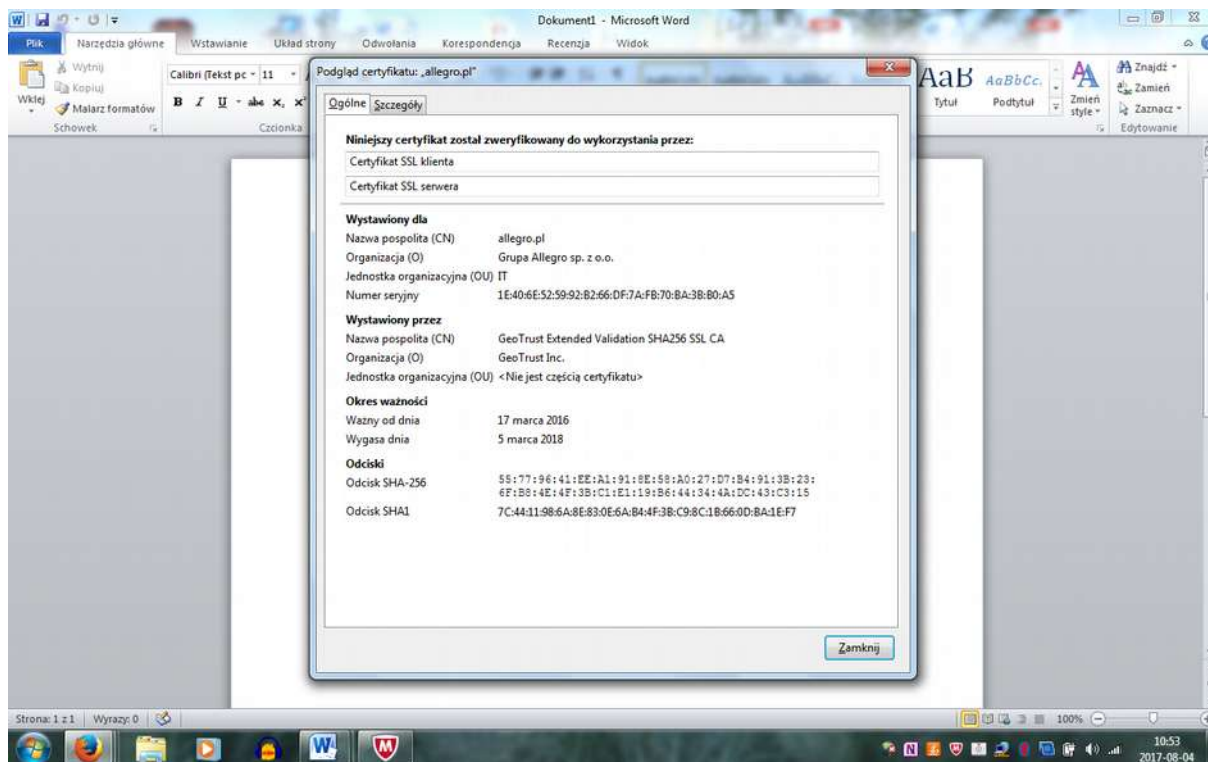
Dokument1 - Microsoft Word

Plik Narzędzia główne Wstawianie Układ strony Odwołania Korespondencja Recenzja Widok

Wytnij
Kopiuj
Wklej
Malarz formatów
Schowek

Calibri (Tekst pc 11
B I U abc $x_2$ $x^2$
Czcionka

AaB AaBbCc.
Tytuł Podtytuł
Zmień style
Znajdź
Zamień
Zaznacz
Edytowanie

Podgląd certyfikatu: „allegro.pl"

Ogólne Szczegóły

Niniejszy certyfikat został zweryfikowany do wykorzystania przez:
Certyfikat SSL klienta
Certyfikat SSL serwera

Wystawiony dla
Nazwa pospolita (CN) allegro.pl
Organizacja (O) Grupa Allegro sp. z o.o.
Jednostka organizacyjna (OU) IT
Numer seryjny 1E:40:6E:52:59:92:B2:66:DF:7A:FB:70:BA:3B:B0:A5

Wystawiony przez
Nazwa pospolita (CN) GeoTrust Extended Validation SHA256 SSL CA
Organizacja (O) GeoTrust Inc.
Jednostka organizacyjna (OU) <Nie jest częścią certyfikatu>

Okres ważności
Ważny od dnia 17 marca 2016
Wygasa dnia 5 marca 2018

Odciski
Odcisk SHA-256 55:77:96:41:EE:A1:91:8E:58:A0:27:D7:B4:91:3B:23:6F:B8:4E:4F:3B:C1:E1:19:B6:44:34:4A:DC:43:C3:15
Odcisk SHA1 7C:44:11:98:6A:8E:83:0E:6A:B4:4F:3B:C9:8C:1B:66:0D:BA:1E:F7

Zamknij

Strona: 1 z 1 Wyrazy: 0
100%
10:53
2017-08-04